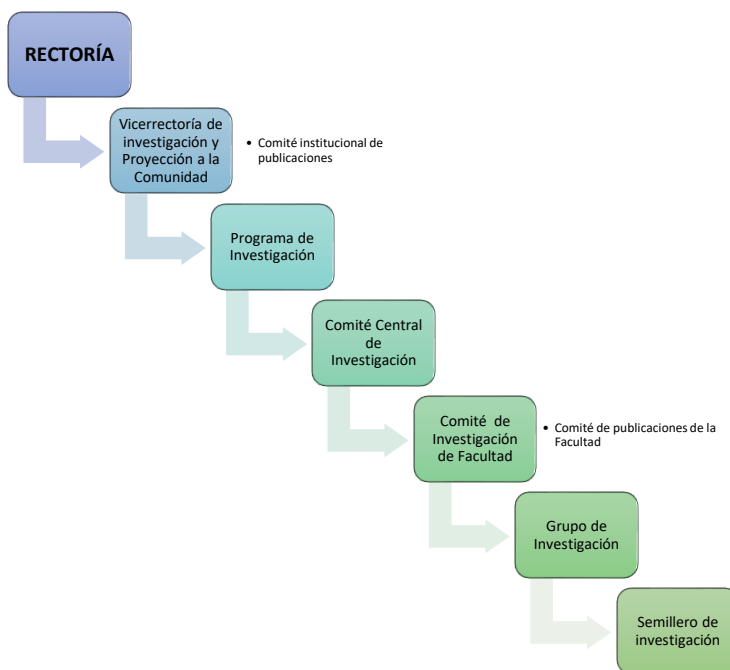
RECTORÍA

Vicerrectoría de investigación y Proyección a la Comunidad

• Comité institucional de publicaciones

Programa de Investigación

Comité Central de Investigación

Comité de Investigación de Facultad

• Comité de publicaciones de la Facultad

Grupo de Investigación

Semillero de investigación